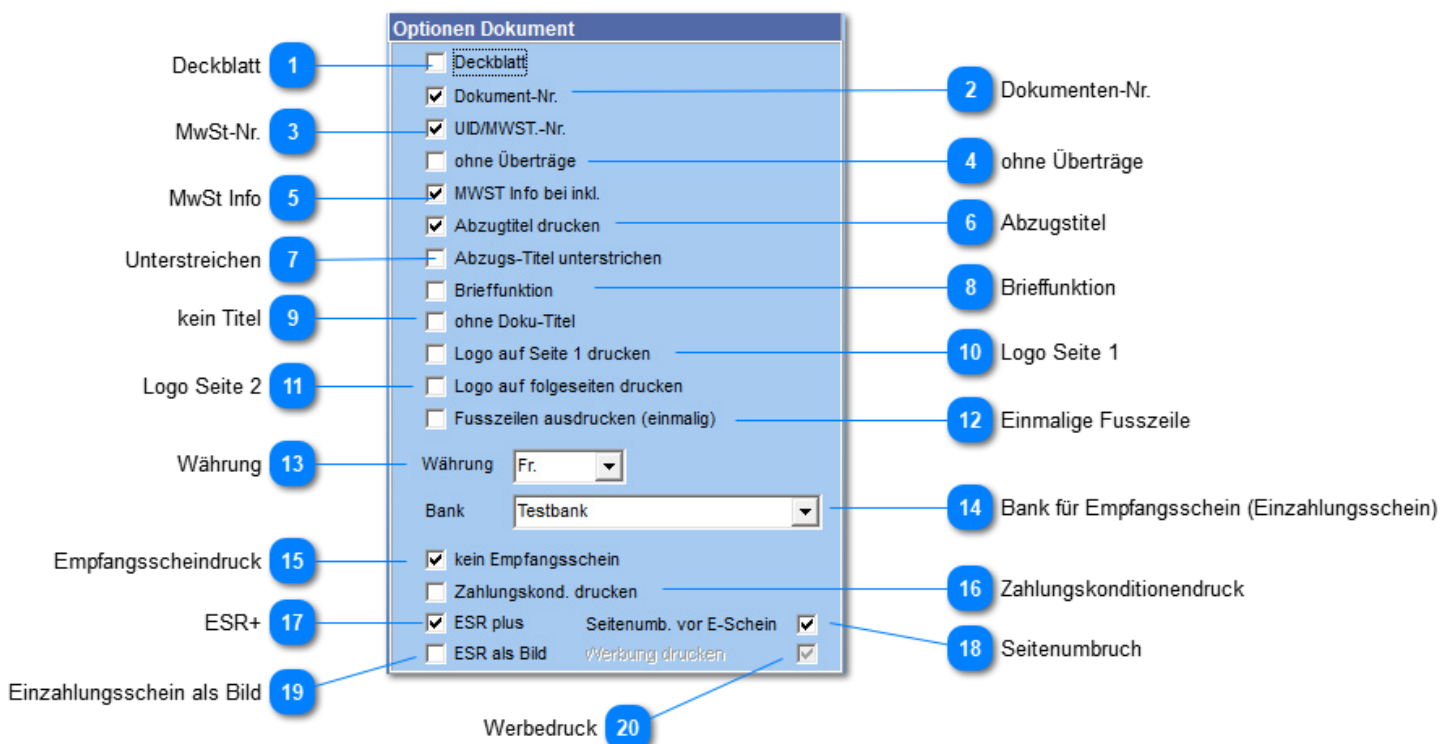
Optionen Dokument

Deckblatt 1 Deckblatt
Dokument-Nr. 2 Dokumenten-Nr.
MwSt-Nr. 3 UID/MWST.-Nr.
ohne Überträge 4 ohne Überträge
MwSt Info 5 MWST Info bei inkl.
Abzugtitel drucken 6 Abzugstitel
Unterstreichen 7 Abzugs-Titel unterstrichen
Brieffunktion 8 Brieffunktion
kein Titel 9 ohne Doku-Titel
Logo auf Seite 1 drucken 10 Logo Seite 1
Logo Seite 2 11 Logo auf folgeseiten drucken
Fusszeilen ausdrucken (einmalig) 12 Einmalige Fusszeile
Währung 13 Währung Fr.
Bank Testbank 14 Bank für Empfangsschein (Einzahlungsschein)
Empfangsscheindruck 15 kein Empfangsschein
Zahlungskond. drucken 16 Zahlungskonditionendruck
ESR+ 17 ESR plus
Seitenumb. vor E-Schein 18 Seitenumbruch
Einzahlungsschein als Bild 19 ESR als Bild
Werbung drucken
Werbedruck 20